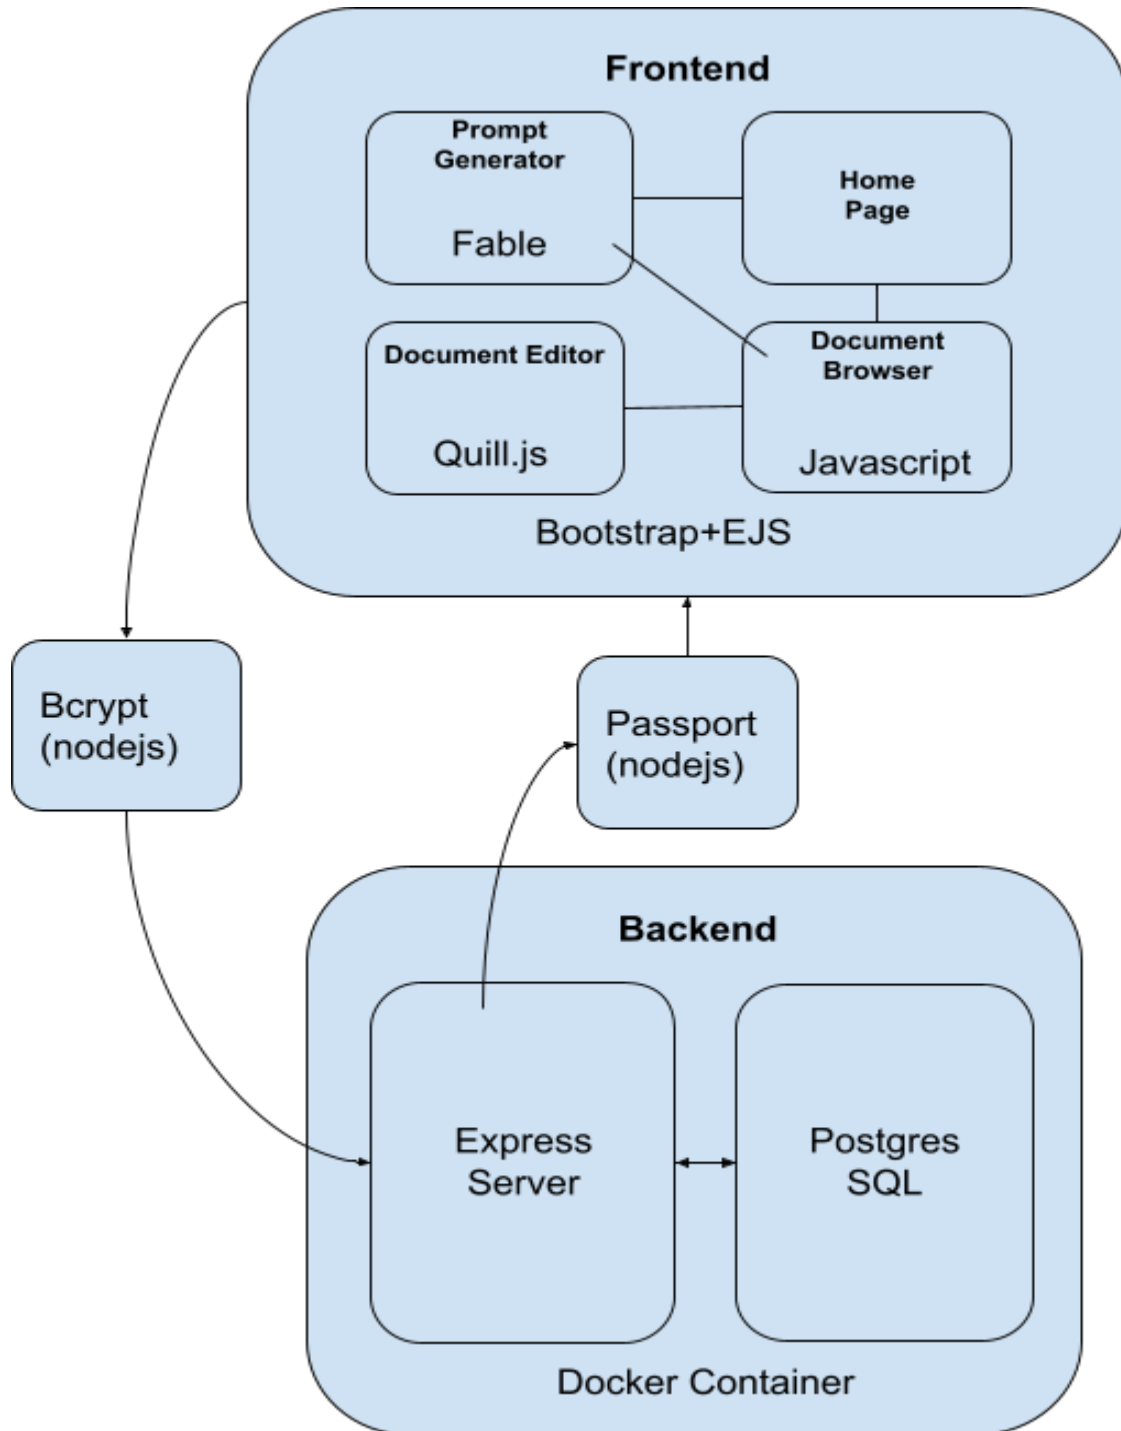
Frontend

Prompt Generator

Fable

Home Page

Document Editor

Quill.js

Document Browser

Javascript

Bootstrap+EJS

Bcrypt (nodejs)

Passport (nodejs)

Backend

Express Server

Postgres SQL

Docker Container